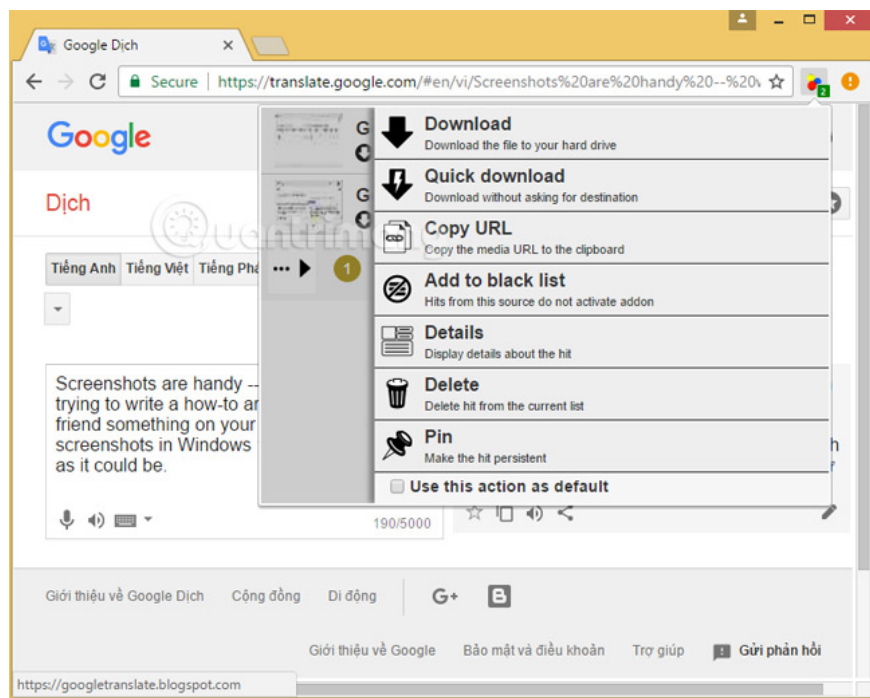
Google Dịch

Secure | https://translate.google.com/#en/vi/Screenshots%20are%20handy%20--%20

2

Google

Dịch

Tiếng Anh | Tiếng Việt | Tiếng Phá

Screenshots are handy -- trying to write a how-to ar friend something on your screenshots in Windows as it could be.

190/5000

G

G

1

Download
Download the file to your hard drive

Quick download
Download without asking for destination

Copy URL
Copy the media URL to the clipboard

Add to black list
Hits from this source do not activate addon

Details
Display details about the hit

Delete
Delete hit from the current list

Pin
Make the hit persistent

Use this action as default

Giới thiệu về Google Dịch   Cộng đồng   Di động

Giới thiệu về Google   Bảo mật và điều khoản   Trợ giúp   Gửi phản hồi

https://googletranslate.blogspot.com